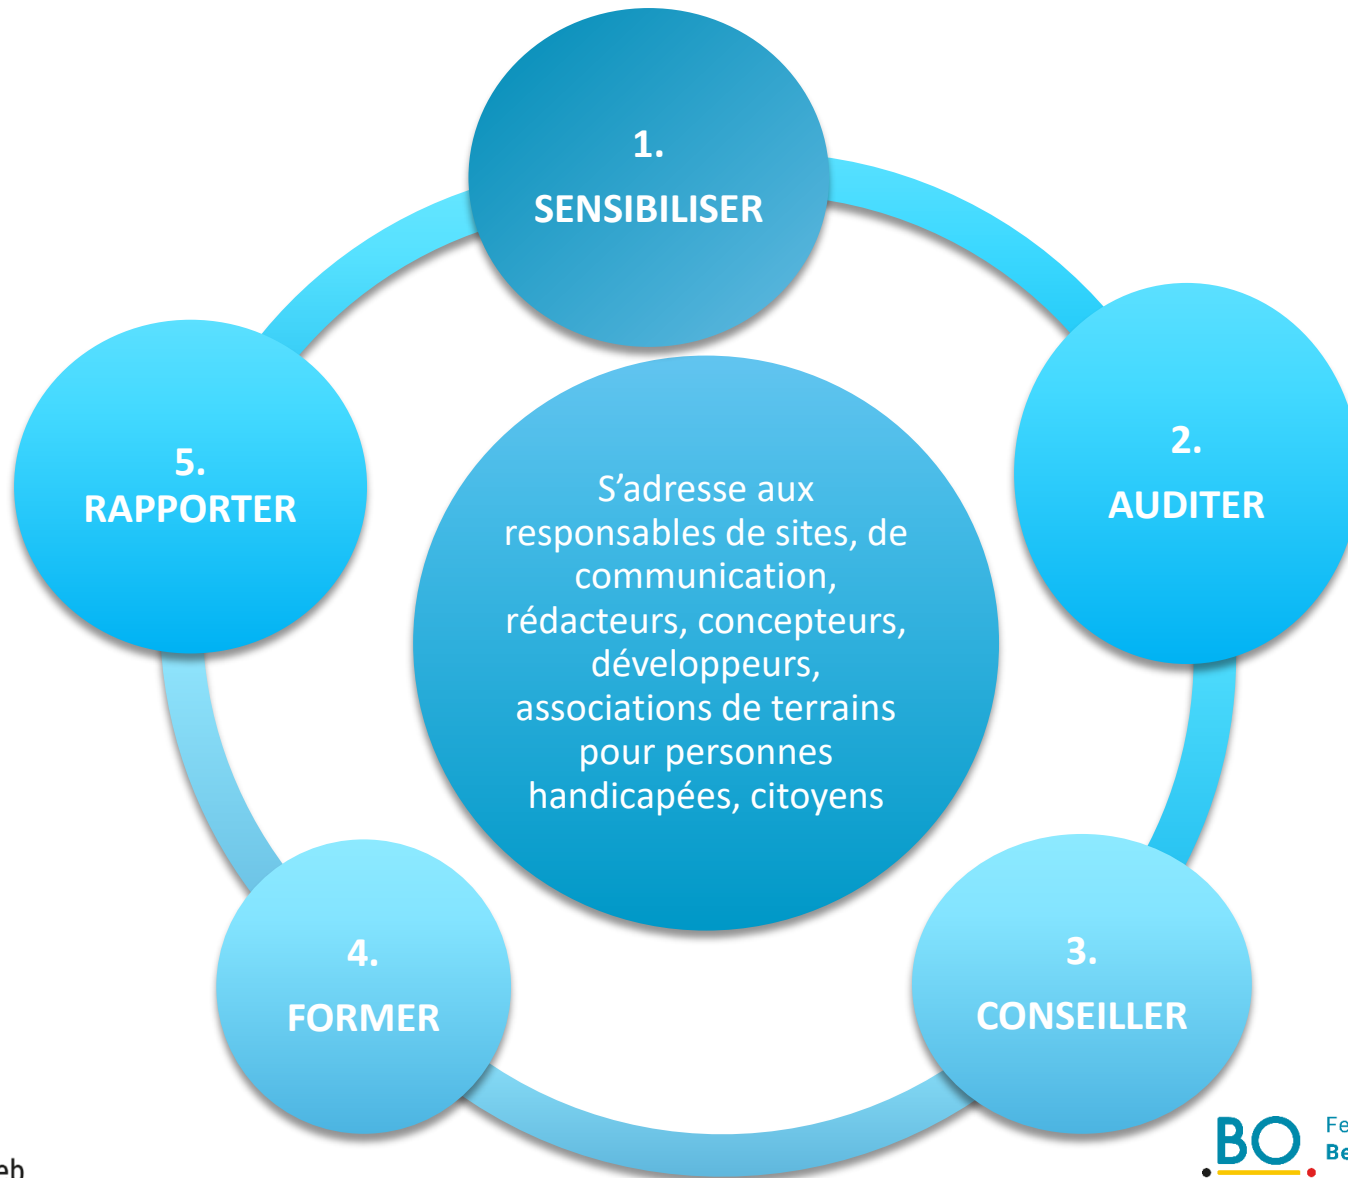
1.
SENSIBILISER

2.
AUDITER

3.
CONSEILLER

4.
FORMER

5.
RAPPORTER

S’adresse aux responsables de sites, de communication, rédacteurs, concepteurs, développeurs, associations de terrains pour personnes handicapées, citoyens

eh

BO

Fe

Be